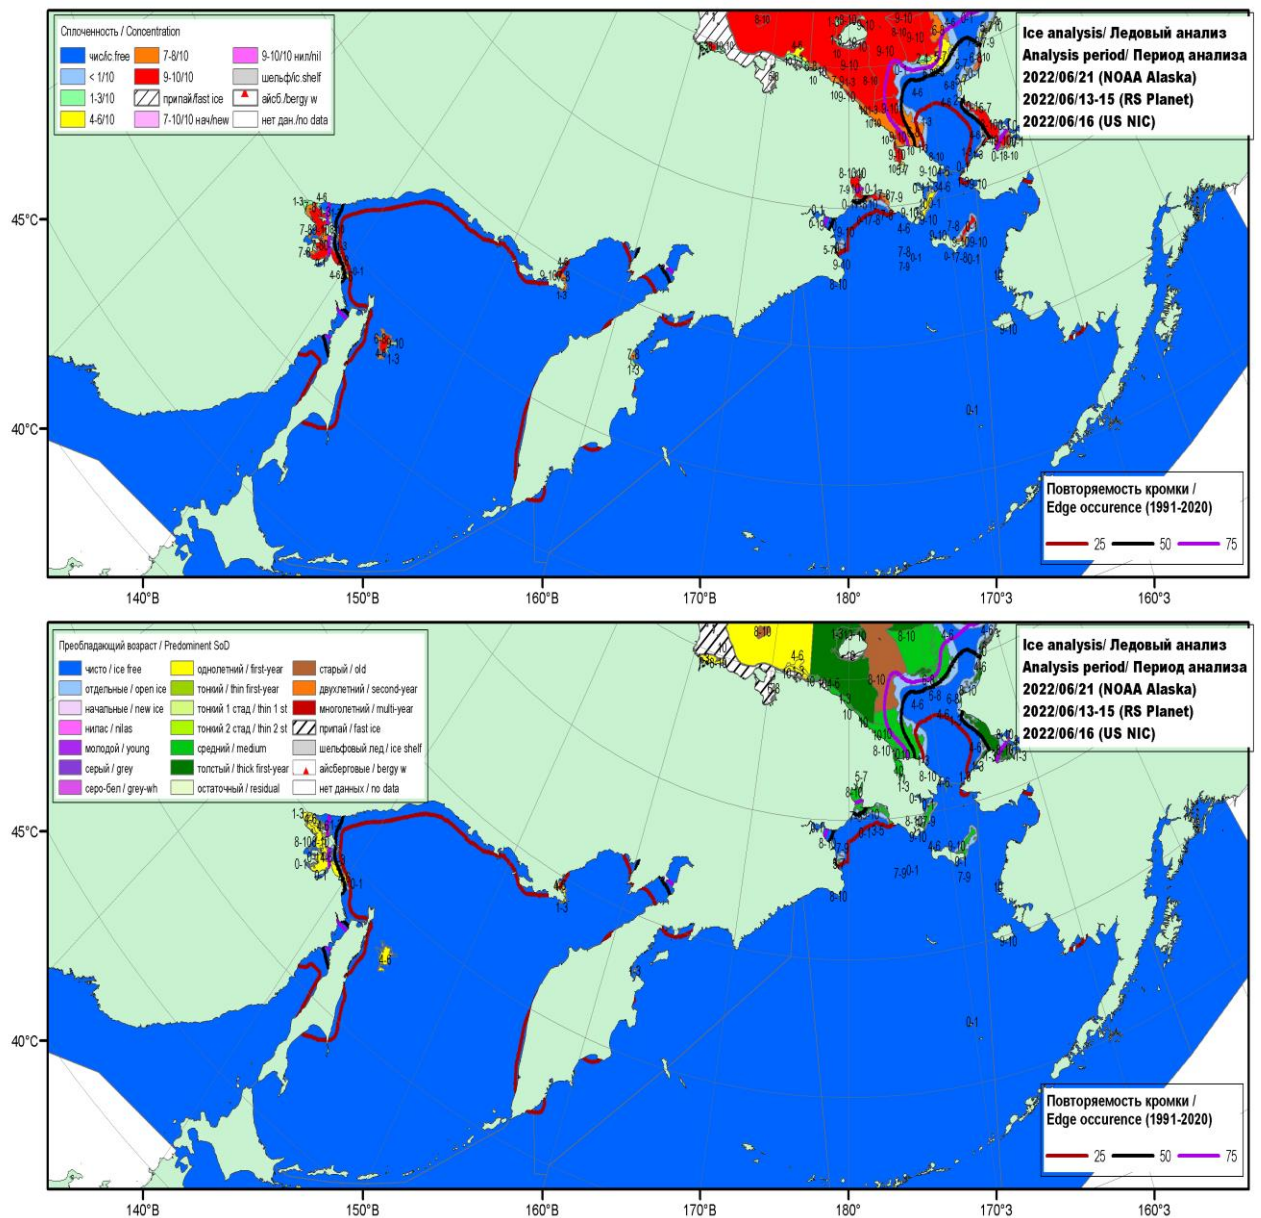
Сплоченность / Concentration
чист/ic.free
< 1/10
1-3/10
4-6/10
7-8/10
9-10/10
припай/fast ice
7-10/10 нач/new
9-10/10 нил/nil
шельф/ic.shelf
айсб./bergy w
нет дан./no data

Ice analysis/ Ледовый анализ
Analysis period/ Период анализа
2022/06/21 (NOAA Alaska)
2022/06/13-15 (RS Planet)
2022/06/16 (US NIC)

Повторяемость кромки /
Edge occurence (1991-2020)
25
50
75

45°C
40°C
140°B
150°B
160°B
170°B
180°
170°З
160°З

Преобладающий возраст / Predominent SoD
чисто / ice free
отдельные / open ice
начальные / new ice
нилас / nilas
молодой / young
серый / grey
серо-бел / grey-wh
однолетний / first-year
тонкий / thin first-year
тонкий 1 стад / thin 1 st
тонкий 2 стад / thin 2 st
средний / medium
толстый / thick first-year
остаточный / residual
старый / old
двухлетний / second-year
многолетний / multi-year
припай / fast ice
шельфовый лед / ice shelf
айсберговые / bergy w
нет данных / no data

Ice analysis/ Ледовый анализ
Analysis period/ Период анализа
2022/06/21 (NOAA Alaska)
2022/06/13-15 (RS Planet)
2022/06/16 (US NIC)

Повторяемость кромки /
Edge occurence (1991-2020)
25
50
75

45°C
40°C
140°B
150°B
160°B
170°B
180°
170°З
160°З